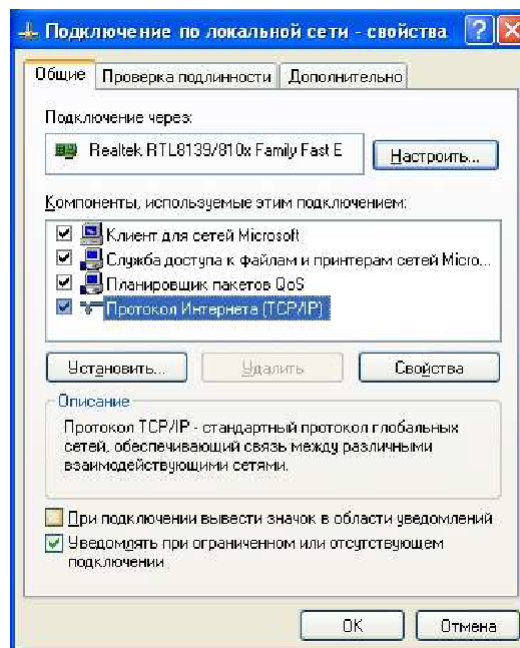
Подключение по локальной сети - свойства

Общие | Проверка подлинности | Дополнительно

Подключение через:

Realtek RTL8139/810x Family Fast E

Настроить...

Компоненты, используемые этим подключением:

Клиент для сетей Microsoft
Служба доступа к файлам и принтерам сетей Micro...
Планировщик пакетов QoS
Протокол Интернета (TCP/IP)

Установить... | Удалить | Свойства

Описание

Протокол TCP/IP - стандартный протокол глобальных сетей, обеспечивающий связь между различными взаимодействующими сетями.

При подключении вывести значок в области уведомлений

Уведомлять при ограниченном или отсутствующем подключении

OK | Отмена